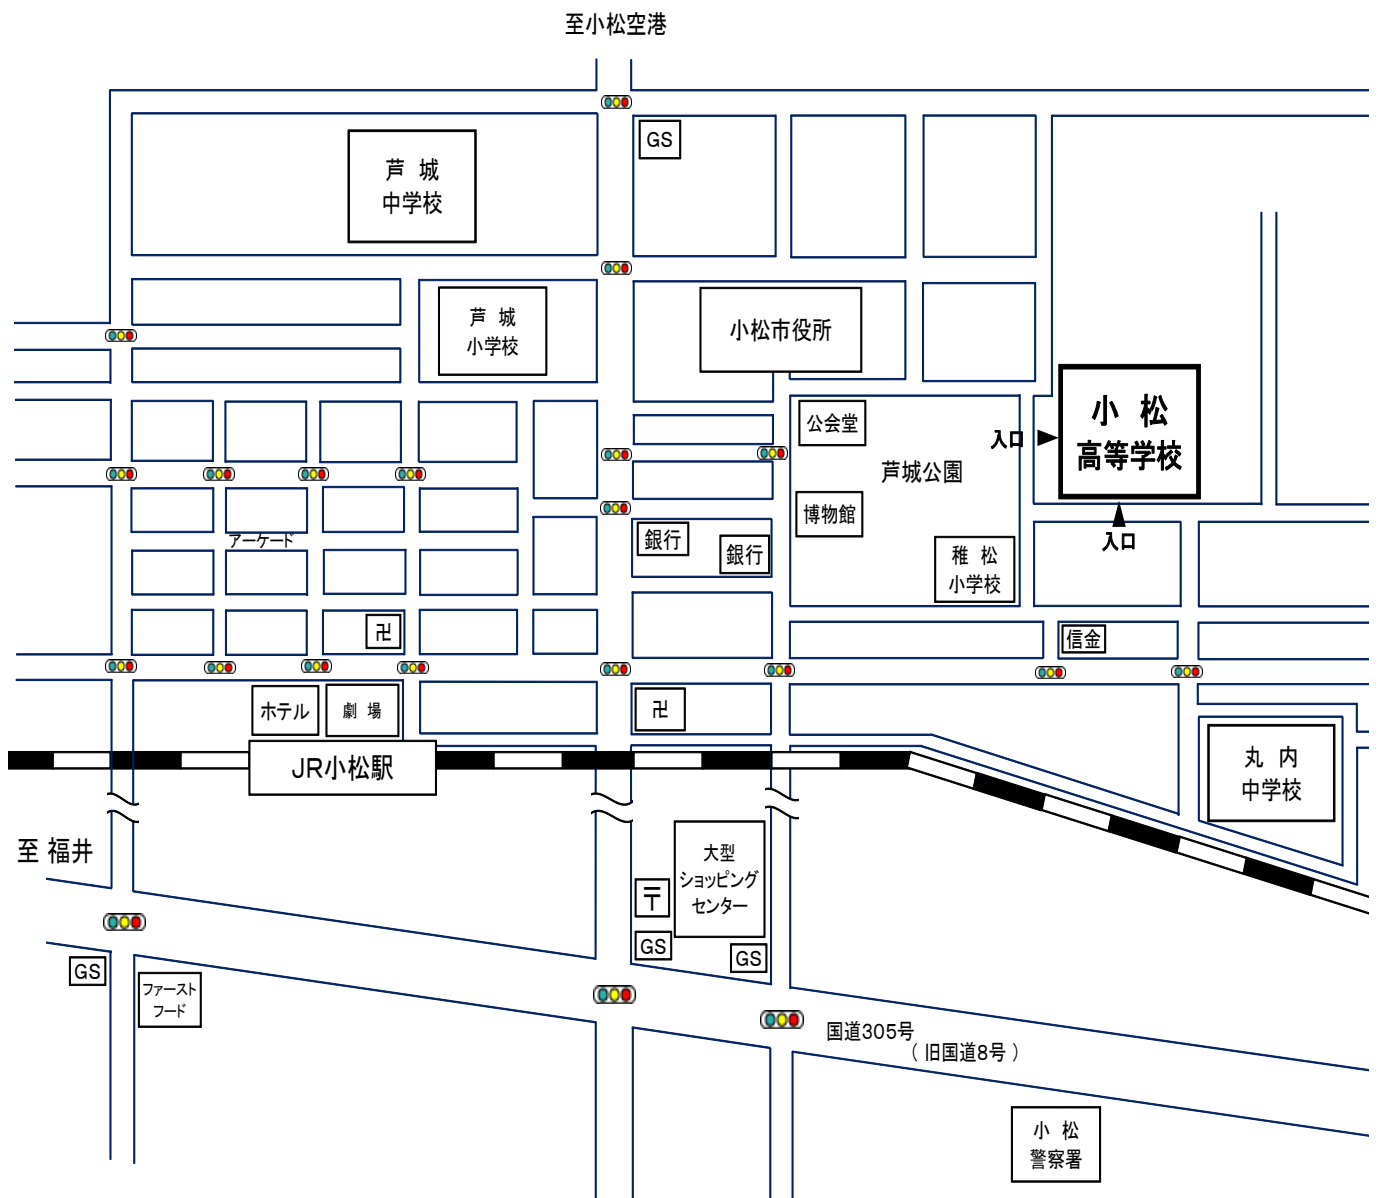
至小松空港

GS

芦 城
中学校

芦 城
小学校

小松市役所

小 松
高等学校

入口

入口

公会堂

芦城公園

博物館

稚 松
小学校

銀行

銀行

アーケード

卍

信金

ホテル

劇 場

卍

JR小松駅

丸 内
中学校

至 福井

大型
ショッピング
センター

〒

GS

GS

GS

ファースト
フード

国道305号
（ 旧国道8号 ）

小 松
警察署